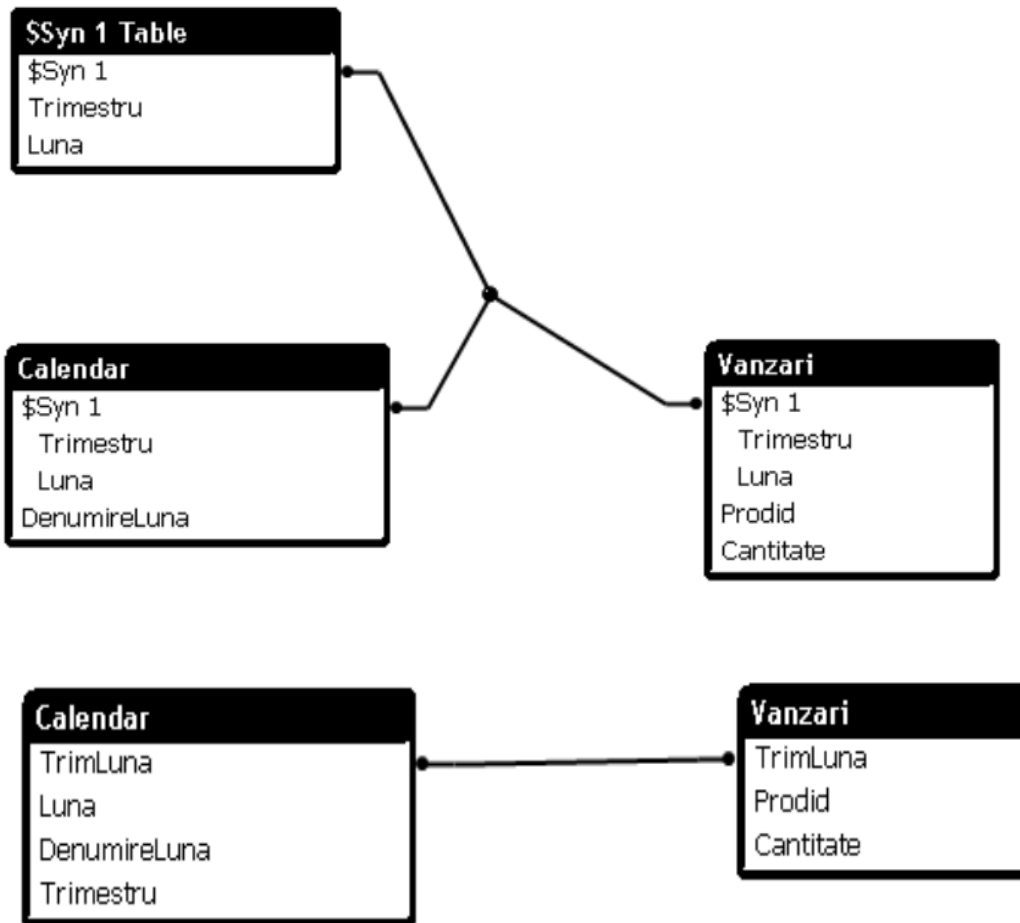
$Syn 1 Table
$Syn 1
Trimestru
Luna

Calendar
$Syn 1
Trimestru
Luna
DenumireLuna

Vanzari
$Syn 1
Trimestru
Luna
Prodid
Cantitate

Calendar
TrimLuna
Luna
DenumireLuna
Trimestru

Vanzari
TrimLuna
Prodid
Cantitate